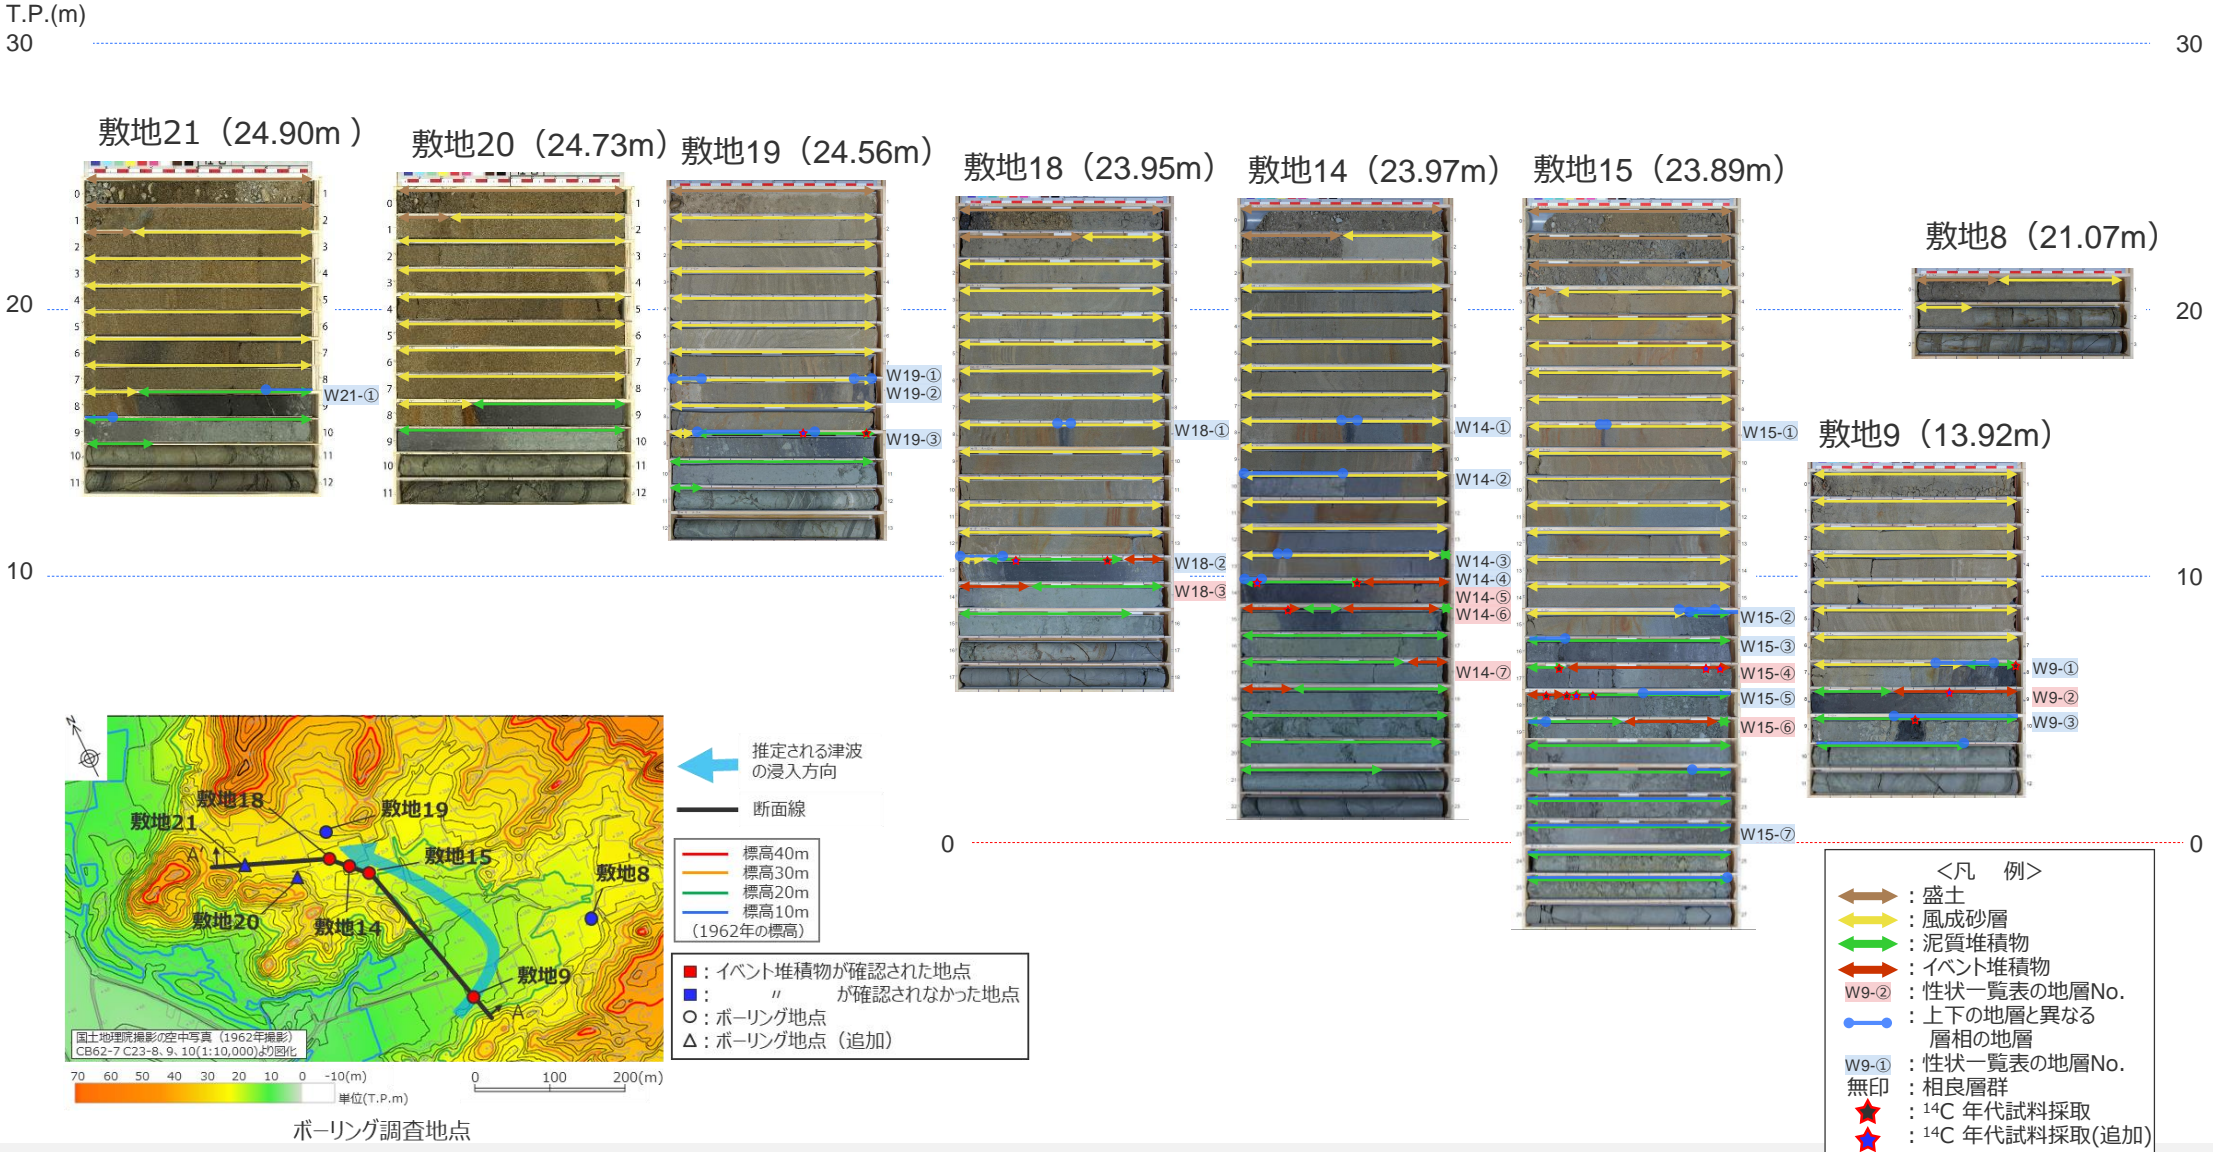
T.P.(m)
30
30

敷地21（24.90m）
敷地20（24.73m）
敷地19（24.56m）
敷地18（23.95m）
敷地14（23.97m）
敷地15（23.89m）
敷地8（21.07m）
敷地9（13.92m）

20
20
10
10
0
0

W21-①
W19-①
W19-②
W19-③
W18-①
W18-②
W18-③
W14-①
W14-②
W14-③
W14-④
W14-⑤
W14-⑥
W14-⑦
W15-①
W15-②
W15-③
W15-④
W15-⑤
W15-⑥
W15-⑦
W9-①
W9-②
W9-③

敷地18
敷地19
敷地21
敷地15
敷地8
敷地20
敷地14
敷地9
A'
A
国土地理院撮影の空中写真（1962年撮影）CB62-7 C23-8、9、10(1:10,000)より図化
70 60 50 40 30 20 10 0 -10(m)
単位(T.P.m)
0 100 200(m)
ボーリング調査地点

推定される津波の浸入方向
断面線
標高40m
標高30m
標高20m
標高10m
（1962年の標高）

■：イベント堆積物が確認された地点
■：　〃　が確認されなかった地点
○：ボーリング地点
△：ボーリング地点（追加）

＜凡　例＞
：盛土
：風成砂層
：泥質堆積物
：イベント堆積物
W9-② ：性状一覧表の地層No.
：上下の地層と異なる層相の地層
W9-① ：性状一覧表の地層No.
無印 ：相良層群
：$^{14}$C 年代試料採取
：$^{14}$C 年代試料採取(追加)